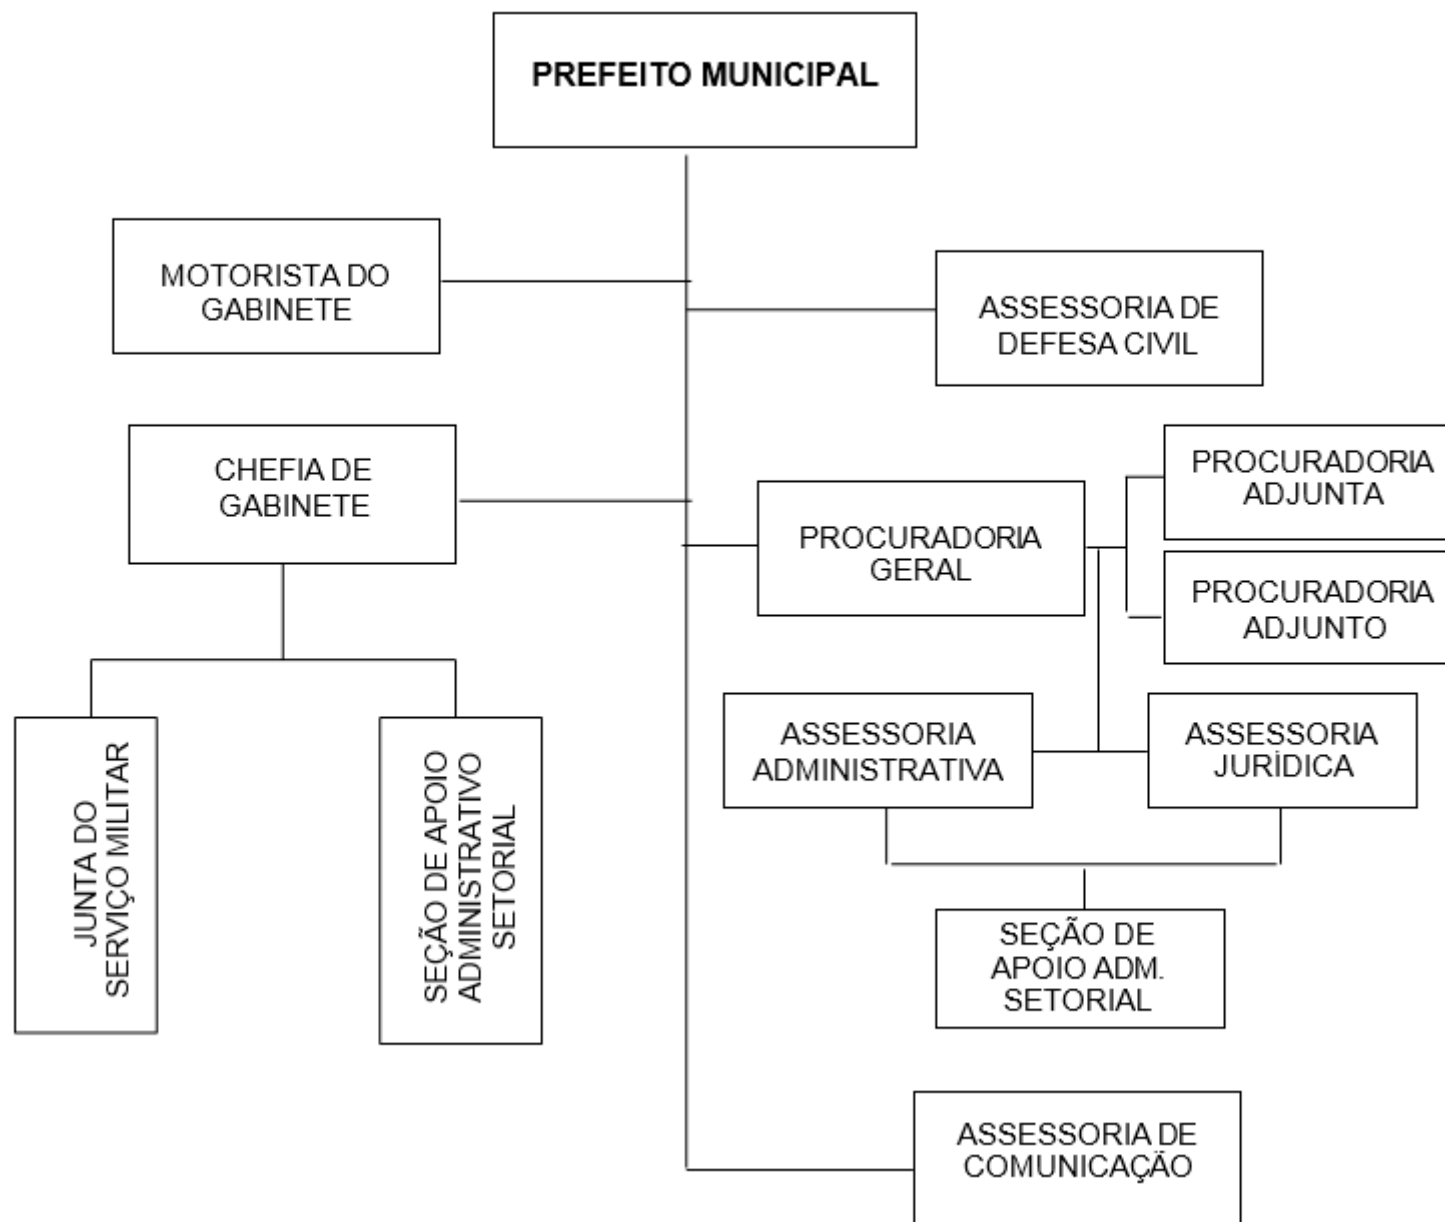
PREFEITO MUNICIPAL

MOTORISTA DO GABINETE

ASSESSORIA DE DEFESA CIVIL

CHEFIA DE GABINETE

PROCURADORIA GERAL

PROCURADORIA ADJUNTA

PROCURADORIA ADJUNTO

JUNTA DO SERVIÇO MILITAR

SEÇÃO DE APOIO ADMINISTRATIVO SETORIAL

ASSESSORIA ADMINISTRATIVA

ASSESSORIA JURÍDICA

SEÇÃO DE APOIO ADM. SETORIAL

ASSESSORIA DE COMUNICAÇÃO